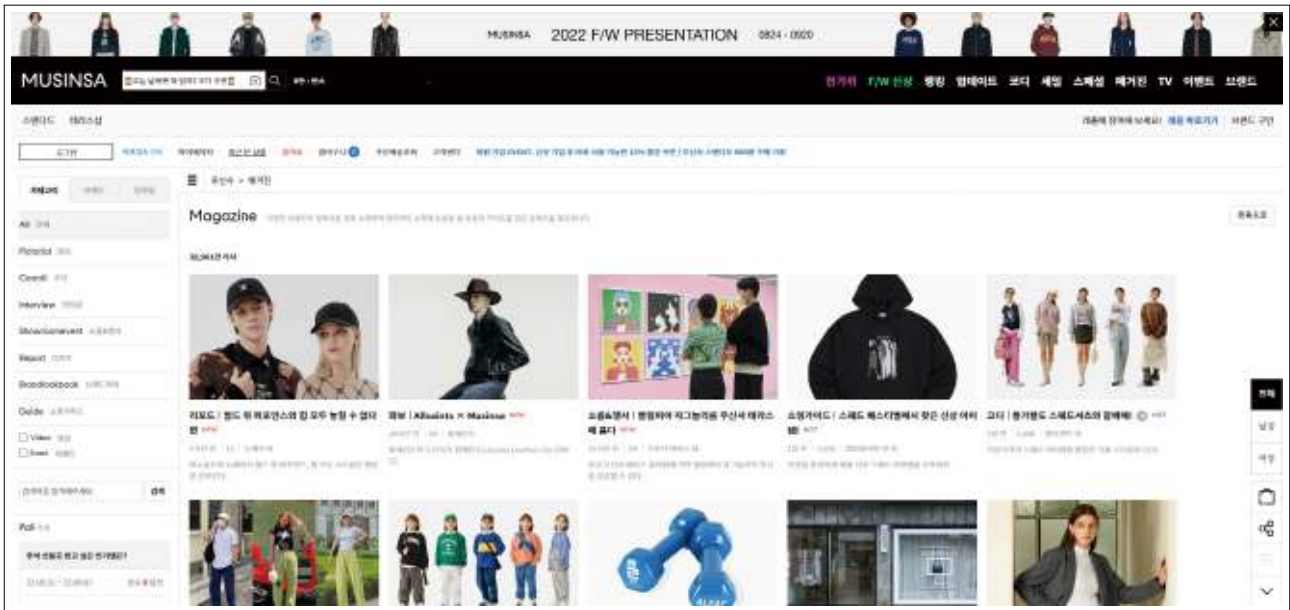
MUSINSA 2022 F/W PRESENTATION 0824 - 0920

MUSINSA

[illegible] F/W 신상 랭킹 업데이트 코디 세일 스페셜 매거진 TV 이벤트 브랜드

스탠다드 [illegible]

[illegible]

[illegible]

≡ 무신사 > 매거진

Magazine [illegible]

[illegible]

All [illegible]

Pictorial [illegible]

Coordi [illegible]

Interview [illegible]

Showroom&event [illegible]

Report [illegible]

Brand&lookbook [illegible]

Guide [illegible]

☐ Video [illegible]

☐ Event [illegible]

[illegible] 검색

Poll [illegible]

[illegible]

리포트 | 핏도 뭐 픽포인스의 킵 모두 눈팅 수 없다 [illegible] NEW

화보 | Allsaints × Musinsa NEW

쇼룸&행사 | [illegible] 무신사 테라스 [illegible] NEW

쇼핑가이드 | 스테디 베스트템에서 찾은 신상 아이템! NEW

코디 | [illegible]

전체

남성

여성